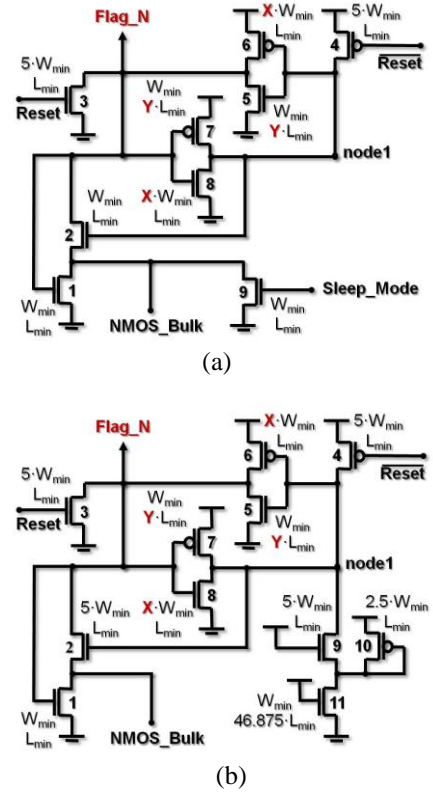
Flag_N

$X \cdot W_{min}$
$L_{min}$
6

$5 \cdot W_{min}$
$L_{min}$
4
$\overline{Reset}$

$5 \cdot W_{min}$
$L_{min}$
3
Reset

$W_{min}$
$Y \cdot L_{min}$
7

5
$W_{min}$
$Y \cdot L_{min}$

node1

8
$X \cdot W_{min}$
$L_{min}$

$W_{min}$
$L_{min}$
2

1
$W_{min}$
$L_{min}$

NMOS_Bulk

9
$W_{min}$
$L_{min}$
Sleep_Mode

(a)

Flag_N

$X \cdot W_{min}$
$L_{min}$
6

$5 \cdot W_{min}$
$L_{min}$
4
$\overline{Reset}$

$5 \cdot W_{min}$
$L_{min}$
3
Reset

$W_{min}$
$Y \cdot L_{min}$
7

5
$W_{min}$
$Y \cdot L_{min}$

node1

8
$X \cdot W_{min}$
$L_{min}$

$5 \cdot W_{min}$
$L_{min}$
2

$5 \cdot W_{min}$
$L_{min}$
9

$2.5 \cdot W_{min}$
$L_{min}$
10

1
$W_{min}$
$L_{min}$

NMOS_Bulk

$W_{min}$
$46.875 \cdot L_{min}$
11

(b)